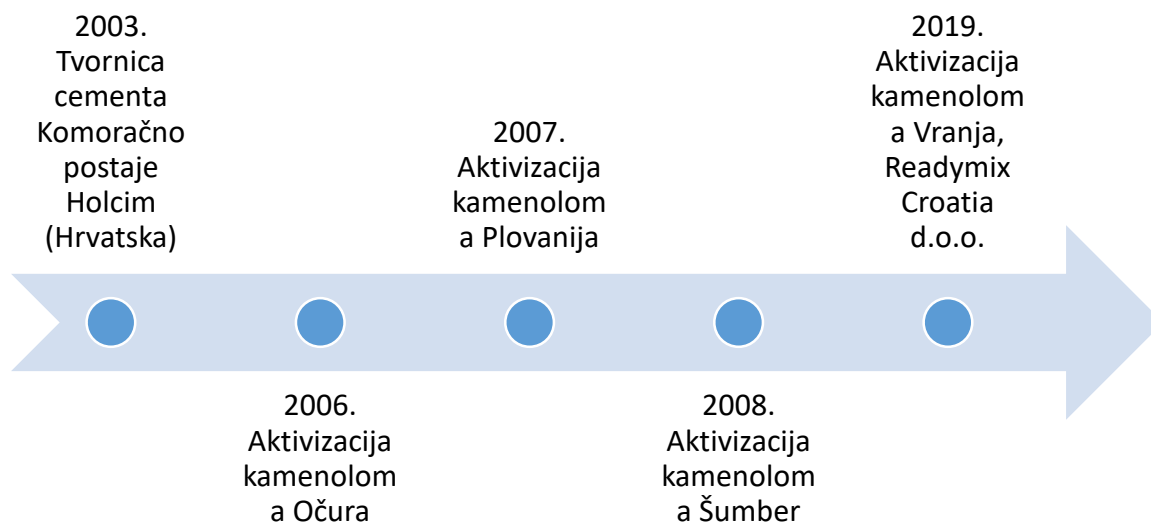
2003. Tvornica cementa Komoračno postaje Holcim (Hrvatska)

2006. Aktivizacija kamenolom a Očura

2007. Aktivizacija kamenolom a Plovanija

2008. Aktivizacija kamenolom a Šumber

2019. Aktivizacija kamenolom a Vranja, Readymix Croatia d.o.o.